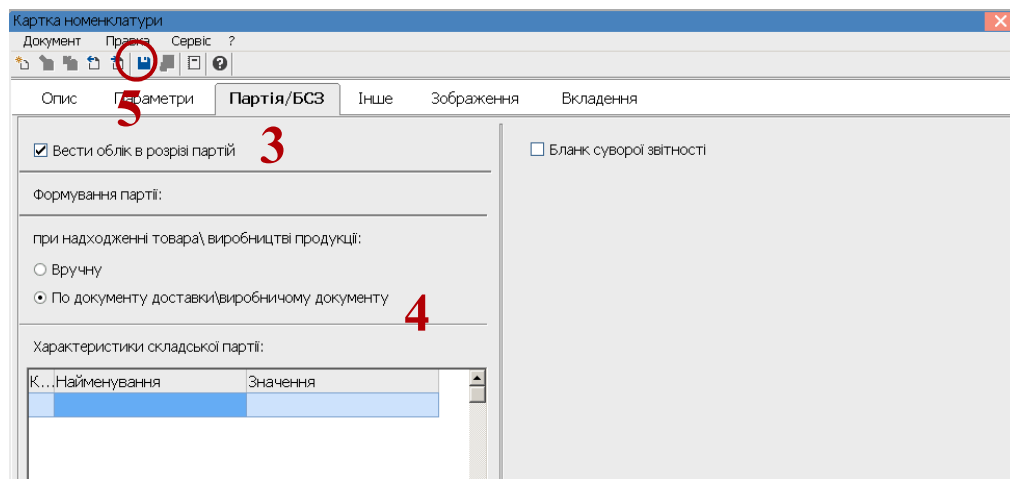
Картка номенклатури

Документ Правка Сервіс ?

Опис Параметри Партія/БСЗ Інше Зображення Вкладення

5

Вести облік в розрізі партій 3

Бланк суворої звітності

Формування партії:

при надходженні товара\ виробництві продукції:

Вручну

По документу доставки\виробничому документу 4

Характеристики складської партії:

| К... | Найменування | Значення |
|---|---|---|
| | | |